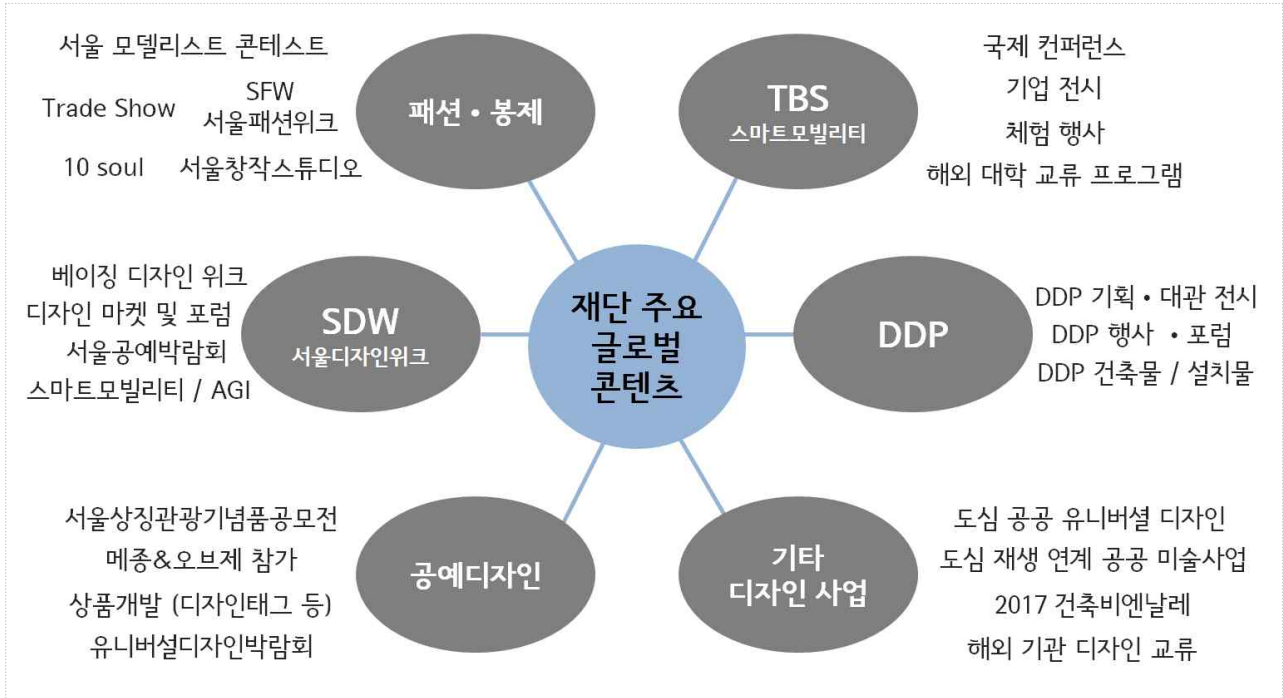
서울 모델리스트 콘테스트

Trade Show

SFW
서울패션위크

10 soul

서울창작스튜디오

패션 • 봉제

TBS
스마트모빌리티

국제 컨퍼런스
기업 전시
체험 행사
해외 대학 교류 프로그램

베이징 디자인 위크
디자인 마켓 및 포럼
서울공예박람회
스마트모빌리티 / AGI

SDW
서울디자인위크

재단 주요
글로벌
콘텐츠

DDP

DDP 기획 • 대관 전시
DDP 행사 • 포럼
DDP 건축물 / 설치물

서울상징관광기념품공모전
메종&오브제 참가
상품개발 (디자인태그 등)
유니버설디자인박람회

공예디자인

기타
디자인 사업

도심 공공 유니버셜 디자인
도심 재생 연계 공공 미술사업
2017 건축비엔날레
해외 기관 디자인 교류